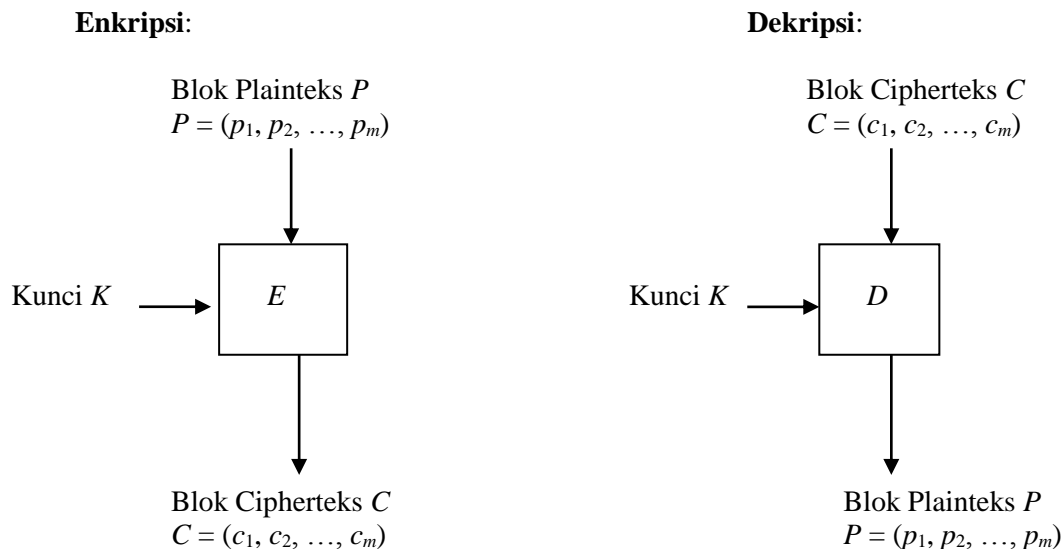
**Enkripsi**:

Blok Plainteks $P$
$P = (p_1, p_2, \ldots, p_m)$

Kunci $K$

$E$

Blok Cipherteks $C$
$C = (c_1, c_2, \ldots, c_m)$

**Dekripsi**:

Blok Cipherteks $C$
$C = (c_1, c_2, \ldots, c_m)$

Kunci $K$

$D$

Blok Plainteks $P$
$P = (p_1, p_2, \ldots, p_m)$